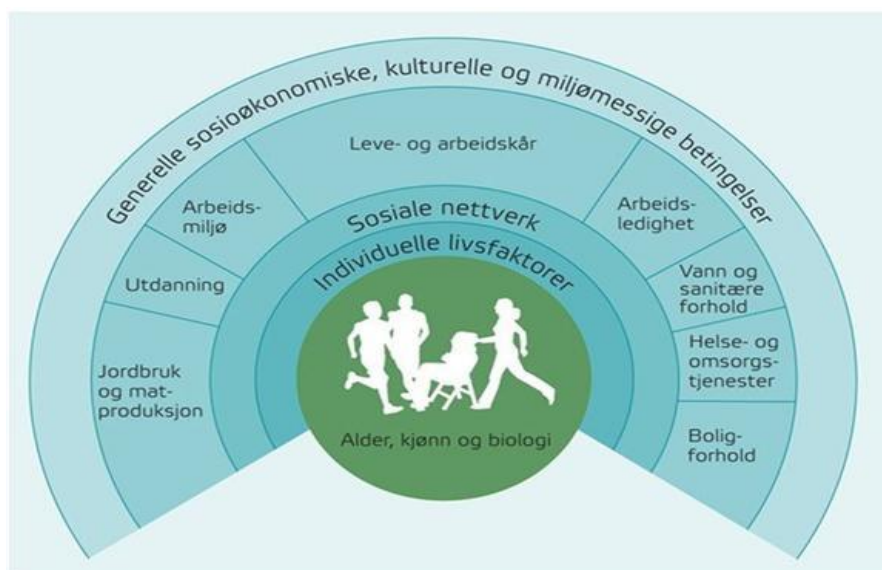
Generelle sosioøkonomiske, kulturelle og miljømessige betingelser

Leve- og arbeidskår

Arbeidsmiljø

Utdanning

Jordbruk og matproduksjon

Arbeidsledighet

Vann og sanitære forhold

Helse- og omsorgstjenester

Boligforhold

Sosiale nettverk

Individuelle livsfaktorer

Alder, kjønn og biologi